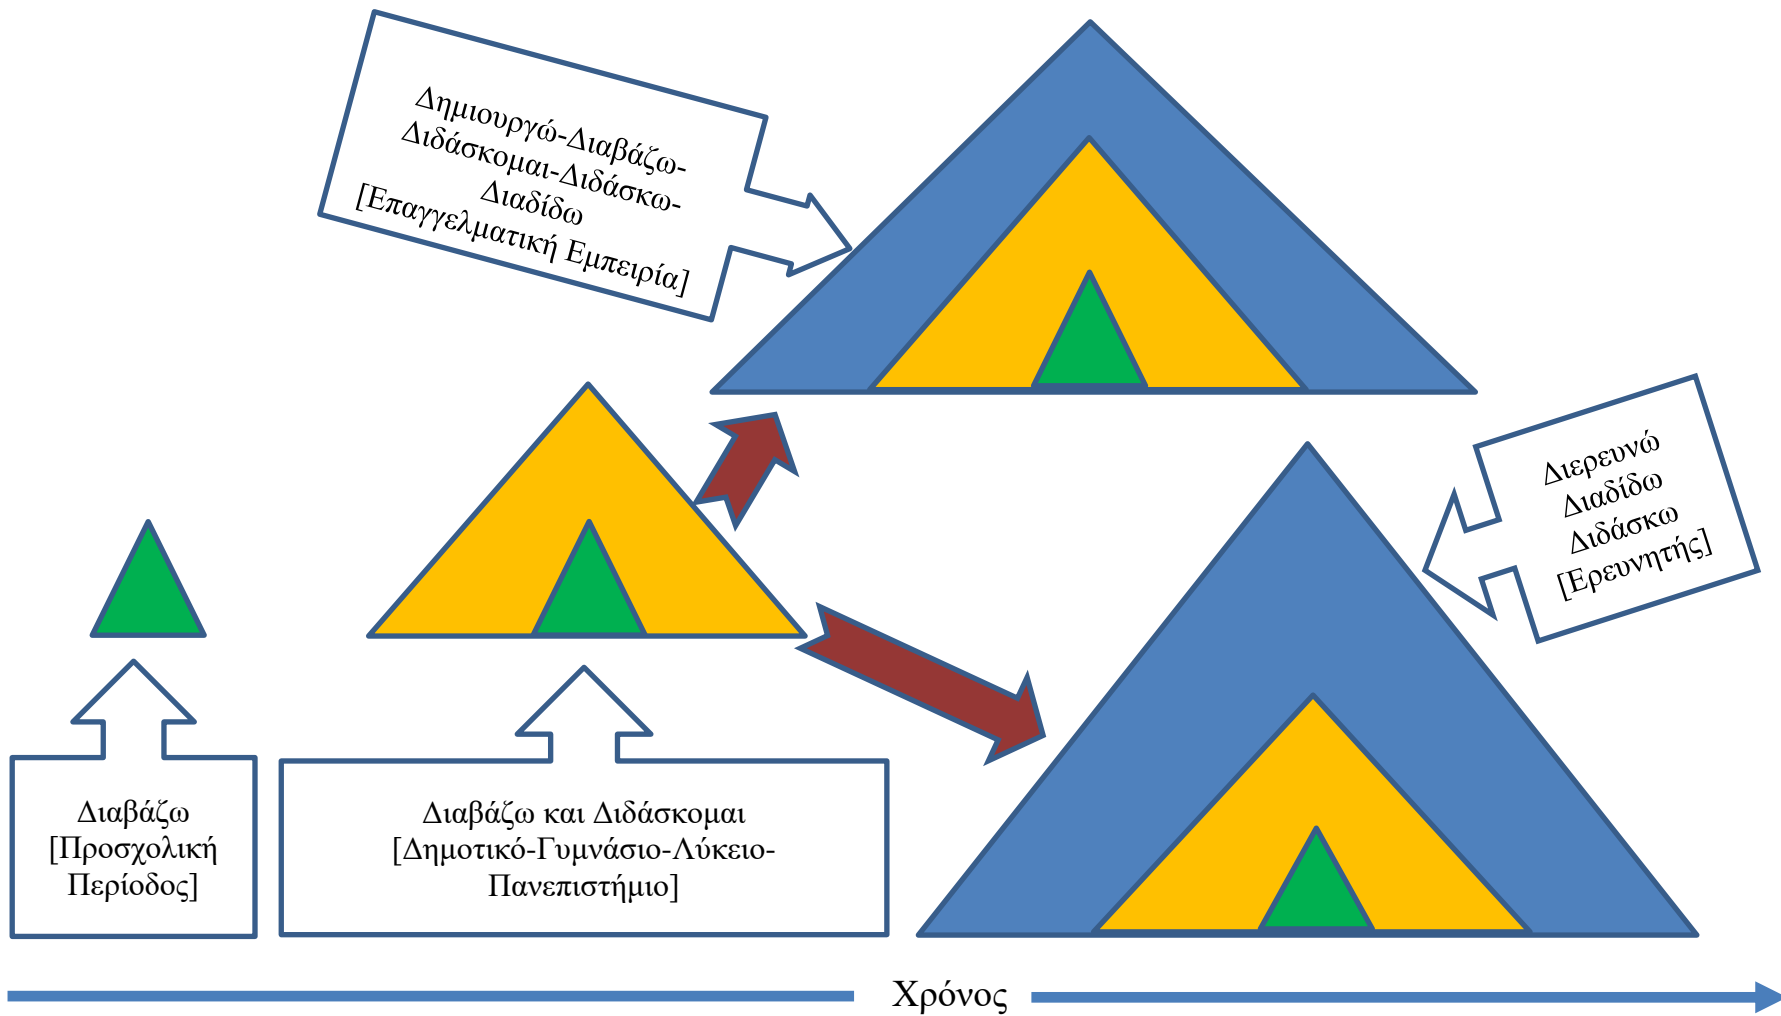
Δημιουργώ-Διαβάζω-Διδάσκομαι-Διδάσκω-Διαδίδω
[Επαγγελματική Εμπειρία]

Διερευνώ
Διαδίδω
Διδάσκω
[Ερευνητής]

Διαβάζω
[Προσχολική Περίοδος]

Διαβάζω και Διδάσκομαι
[Δημοτικό-Γυμνάσιο-Λύκειο-Πανεπιστήμιο]

Χρόνος